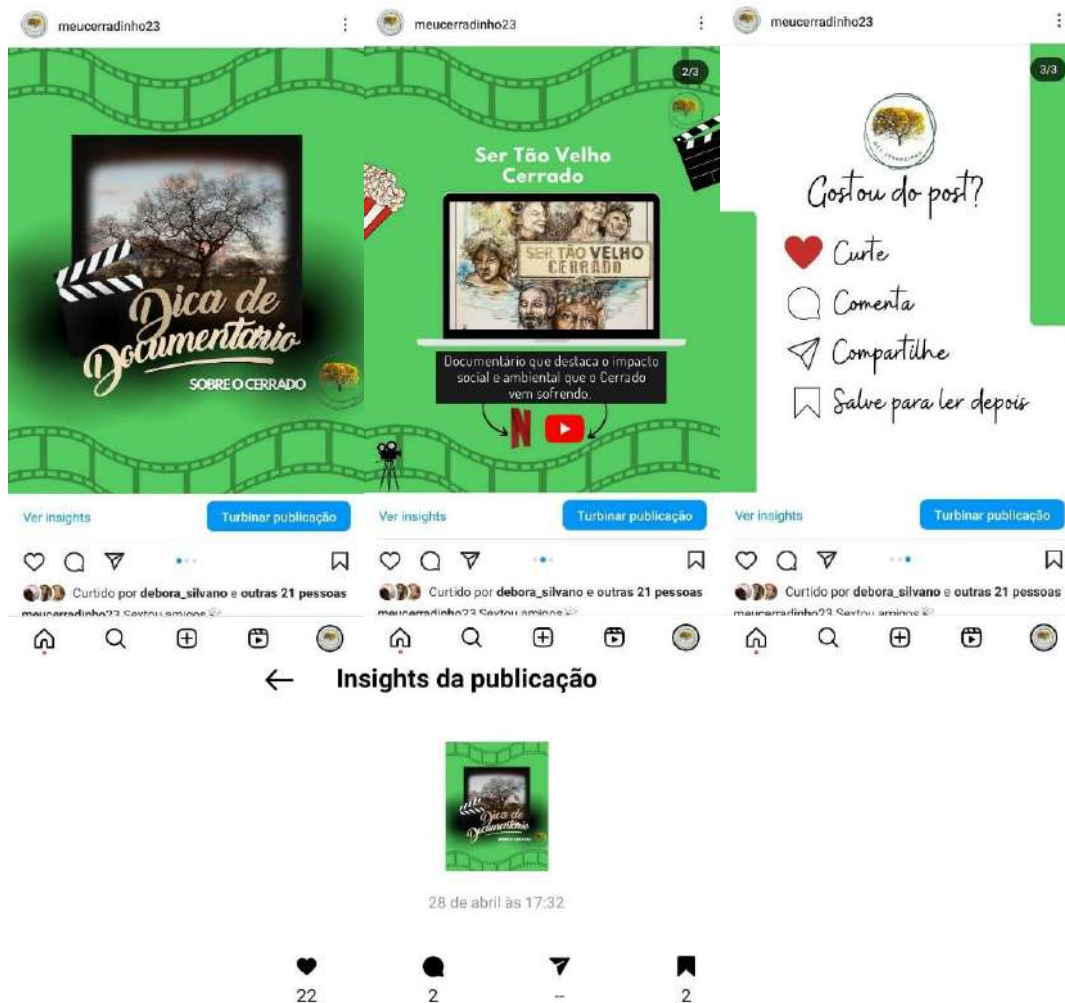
meucerradinho23

Dica de Documentario
SOBRE O CERRADO

Ver insights
Turbinar publicação

Curtido por debora_silvano e outras 21 pessoas
meucerradinho23 Sextou amigos

meucerradinho23

2/3

Ser Tão Velho Cerrado

SER TÃO VELHO CERRADO

Documentário que destaca o impacto social e ambiental que o Cerrado vem sofrendo.

N

Ver insights
Turbinar publicação

Curtido por debora_silvano e outras 21 pessoas
meucerradinho23 Sextou amigos

meucerradinho23

3/3

Gostou do post?
Curte
Comenta
Compartilhe
Salve para ler depois

Ver insights
Turbinar publicação

Curtido por debora_silvano e outras 21 pessoas
meucerradinho23 Sextou amigos

Insights da publicação

28 de abril às 17:32

22
2
--
2